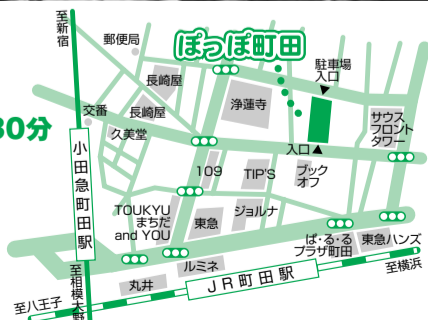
至新宿
郵便局
ぽっぽ町田
駐車場入口
長崎屋
浄蓮寺
交番
長崎屋
30分
サウスフロントタワー
久美堂
入口
小田急町田駅
109
TIP'S
ブックオフ
TOUKYUまちだand YOU
東急
ジョルナ
ぱ・る・るプラザ町田
東急ハンズ
ルミネ
丸井
JR町田駅
至横浜
至八王子
至相模大野